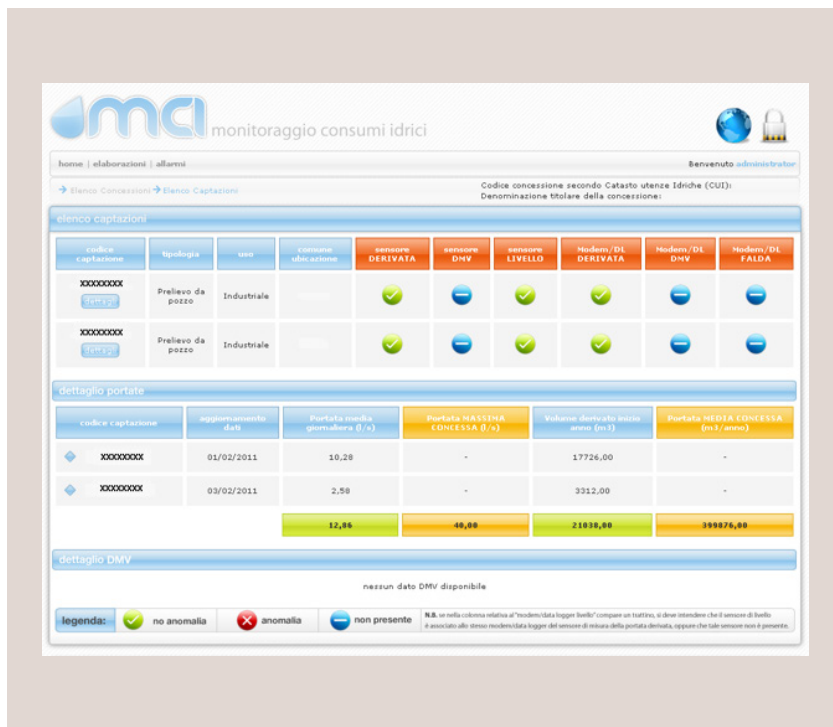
mci monitoraggio consumi idrici

home | elaborazioni | allarmi

Benvenuto administrator

Elenco Concessioni Elenco Captazioni

Codice concessione secondo Catasto utenze Idriche (CUI):
Denominazione titolare della concessione:

elenco captazioni

| codice captazione | tipologia | uso | comune ubicazione | sensore DERIVATA | sensore DMV | sensore LIVELLO | Modem/DL DERIVATA | Modem/DL DMV | Modem/DL FALDA |
|---|---|---|---|---|---|---|---|---|---|
| XXXXXXXX dettaglio | Prelievo da pozzo | Industriale | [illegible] | | | | | | |
| XXXXXXXX dettaglio | Prelievo da pozzo | Industriale | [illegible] | | | | | | |

dettaglio portate

| codice captazione | aggiornamento dati | Portata media giornaliera (l/s) | Portata MASSIMA CONCESSA (l/s) | Volume derivato inizio anno (m3) | Portata MEDIA CONCESSA (m3/anno) |
|---|---|---|---|---|---|
| XXXXXXXX | 01/02/2011 | 10,28 | - | 17726,00 | - |
| XXXXXXXX | 03/02/2011 | 2,58 | - | 3312,00 | - |
| | | 12,86 | 40,00 | 21038,00 | 399876,00 |

dettaglio DMV

nessun dato DMV disponibile

legenda: no anomalia anomalia non presente

N.B. se nella colonna relativa al "modem/data logger livello" compare un trattino, si deve intendere che il sensore di livello è associato allo stesso modem/data logger del sensore di misura della portata derivata, oppure che tale sensore non è presente.